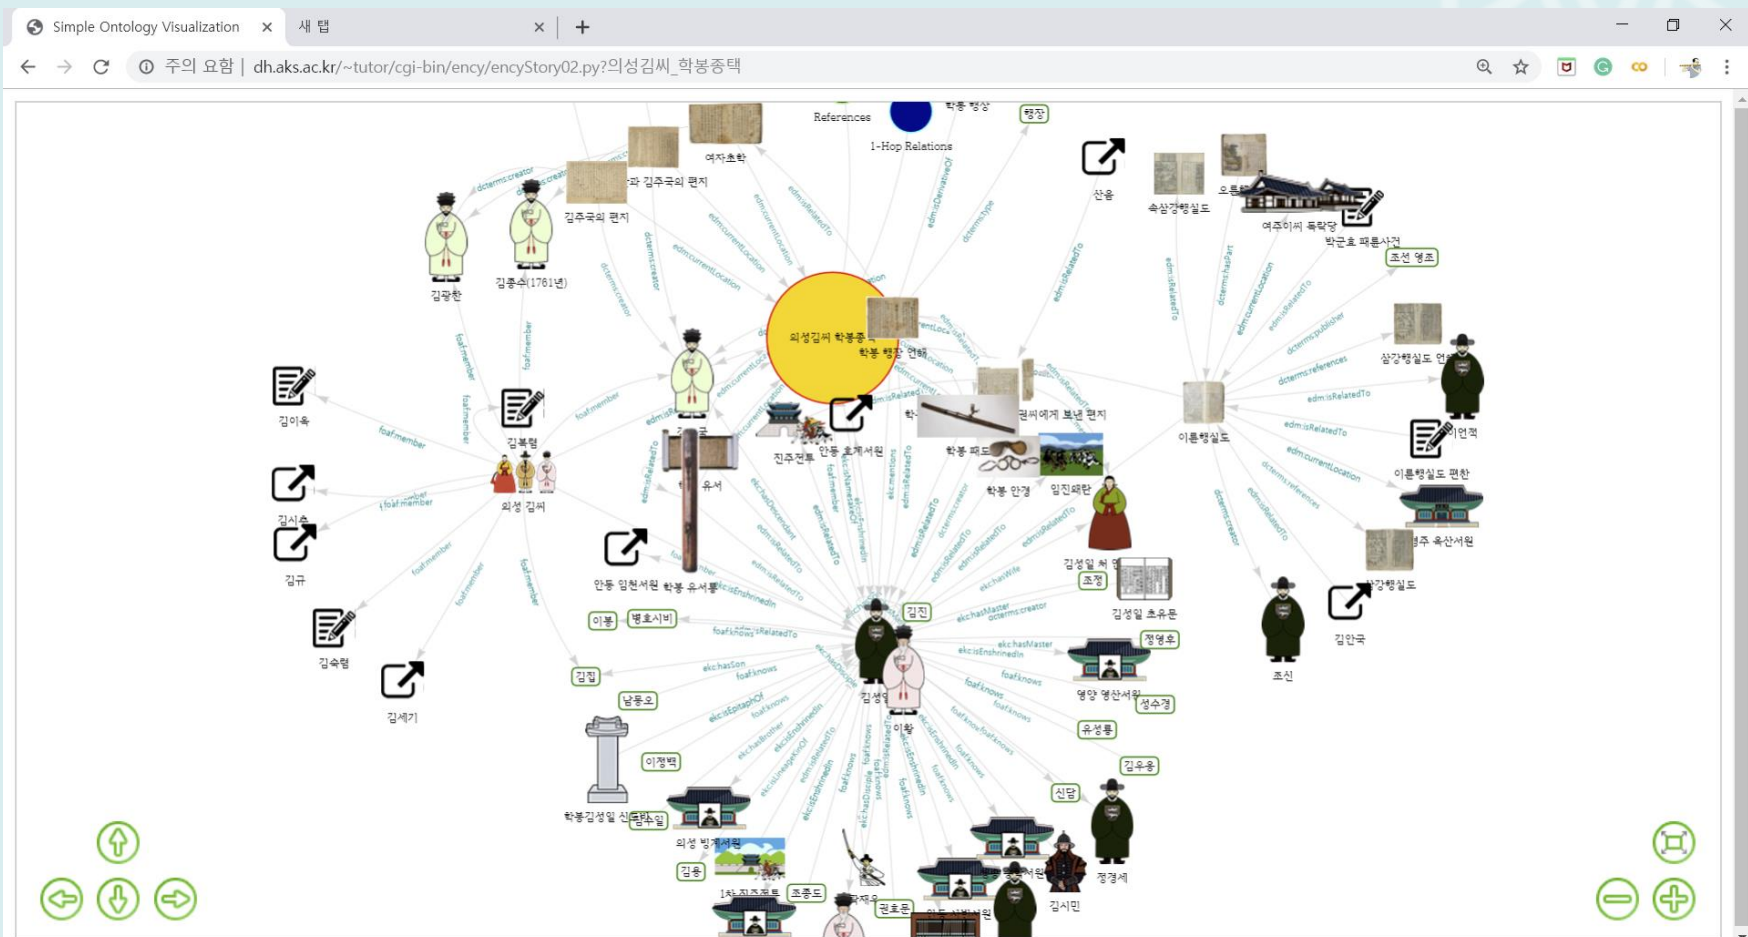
Simple Ontology Visualization ×
새 탭 ×
+
주의 요함 | dh.aks.ac.kr/~tutor/cgi-bin/ency/encyStory02.py?의성김씨_학봉종택

References
1-Hop Relations
학봉 행장
행장
여자초략
과 김주국의 편지
김주국의 편지
김광한
김종수(1761년)
산송
속삼강행실도
오륜
여주이씨 독락당
박군효 패륜사건
조선 영조
의성김씨 학봉종택
학봉 행장 언해
삼강행실도 언해
김이옥
김복렴
의성 김씨
김시추
김규
김숙렴
김세기
진주전투
안동 호계서원
학봉 패도
학봉 안경
임진왜란
권씨에게 보낸 편지
이륜행실도
이언적
이륜행실도 편찬
경주 옥산서원
삼강행실도
학봉 유서
안동 임천서원
학봉 유서통
김성일 처 안동
조정
김성일 초유문
이봉
병호시비
김진
정영후
영양 영산서원
성수경
유성룡
김우옹
신당
김안국
조신
김집
남몽오
이정백
학봉김성일 신도비
김수일
의성 빙계서원
김용
1차 진주전투
조종도
권호문
김성일
이황
정경세
김시민
foaf:member
dcterms:creator
edm:isRelatedTo
edm:currentLocation
ekc:hasSon
foaf:knows
ekc:isEnshrinedIn
ekc:isEpitaphOf
ekc:hasMaster
ekc:hasBrother
dcterms:references
dcterms:publisher
dcterms:type
dcterms:hasPart